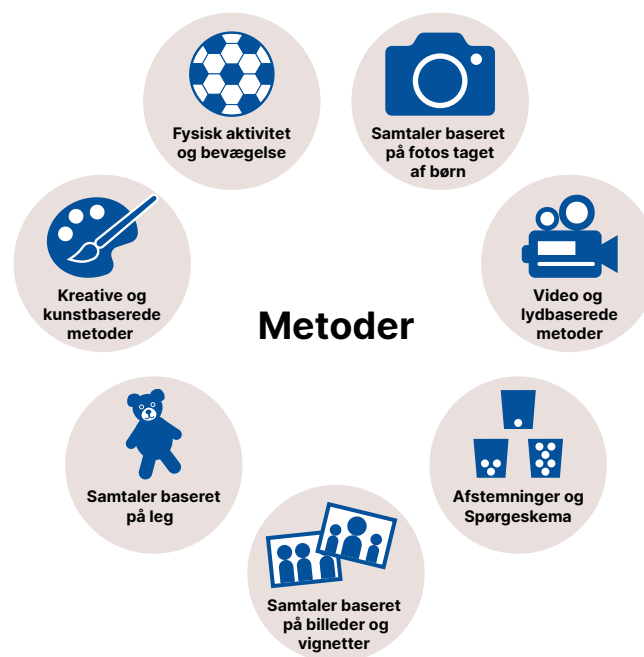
Fysisk aktivitet og bevægelse

Samtaler baseret på fotos taget af børn

Kreative og kunstbaserede metoder

Metoder

Video og lydbaserede metoder

Samtaler baseret på leg

Afstemninger og Spørgeskema

Samtaler baseret på billeder og vignetter